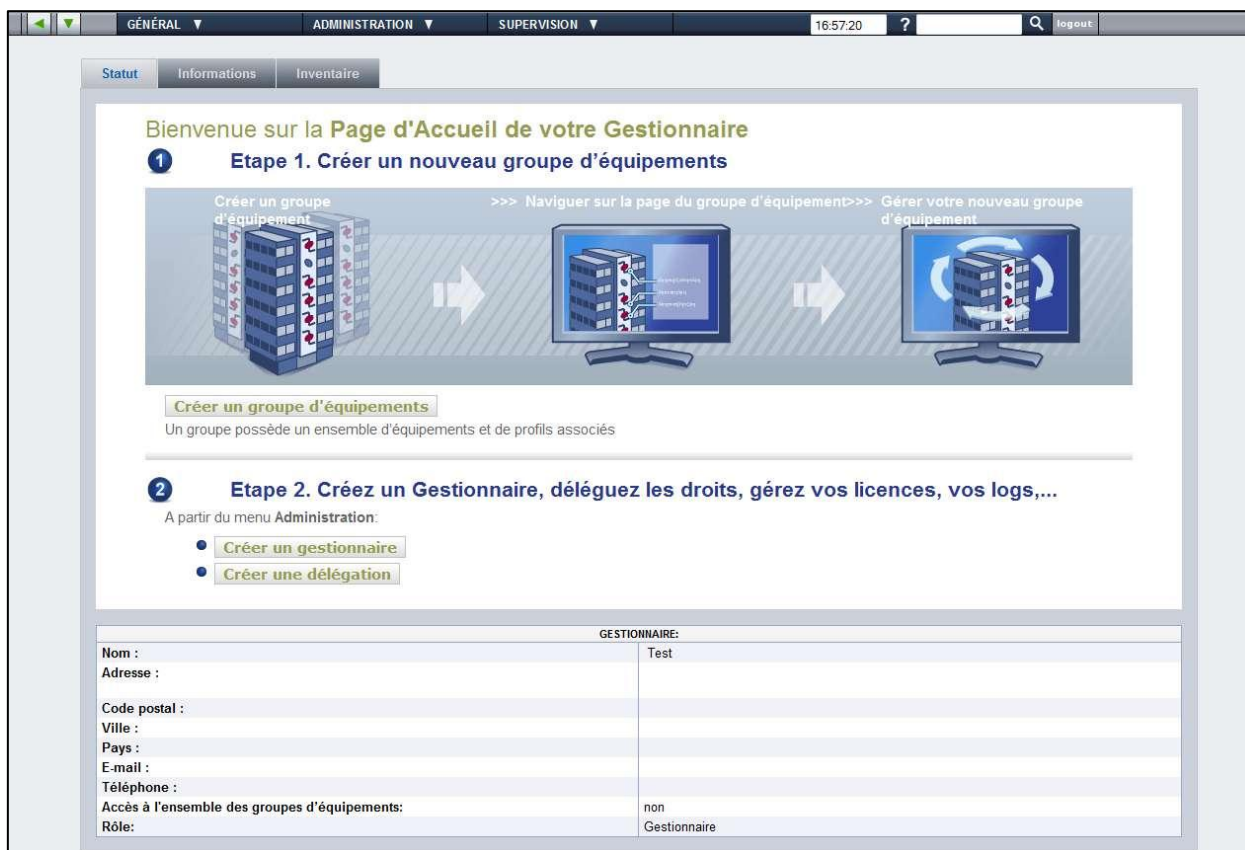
GÉNÉRAL ▼ ADMINISTRATION ▼ SUPERVISION ▼ 16:57:20 ? logout

Statut Informations Inventaire

Bienvenue sur la Page d'Accueil de votre Gestionnaire

1 Etape 1. Créer un nouveau groupe d'équipements

Créer un groupe d'équipement >>> Naviguer sur la page du groupe d'équipement>>> Gérer votre nouveau groupe d'équipement

Créer un groupe d'équipements

Un groupe possède un ensemble d'équipements et de profils associés

2 Etape 2. Créez un Gestionnaire, déléguez les droits, gérez vos licences, vos logs,...

A partir du menu Administration:

- Créer un gestionnaire
- Créer une délégation

| GESTIONNAIRE: | |
|---|---|
| Nom : | Test |
| Adresse : | |
| Code postal : | |
| Ville : | |
| Pays : | |
| E-mail : | |
| Téléphone : | |
| Accès à l'ensemble des groupes d'équipements: | non |
| Rôle: | Gestionnaire |